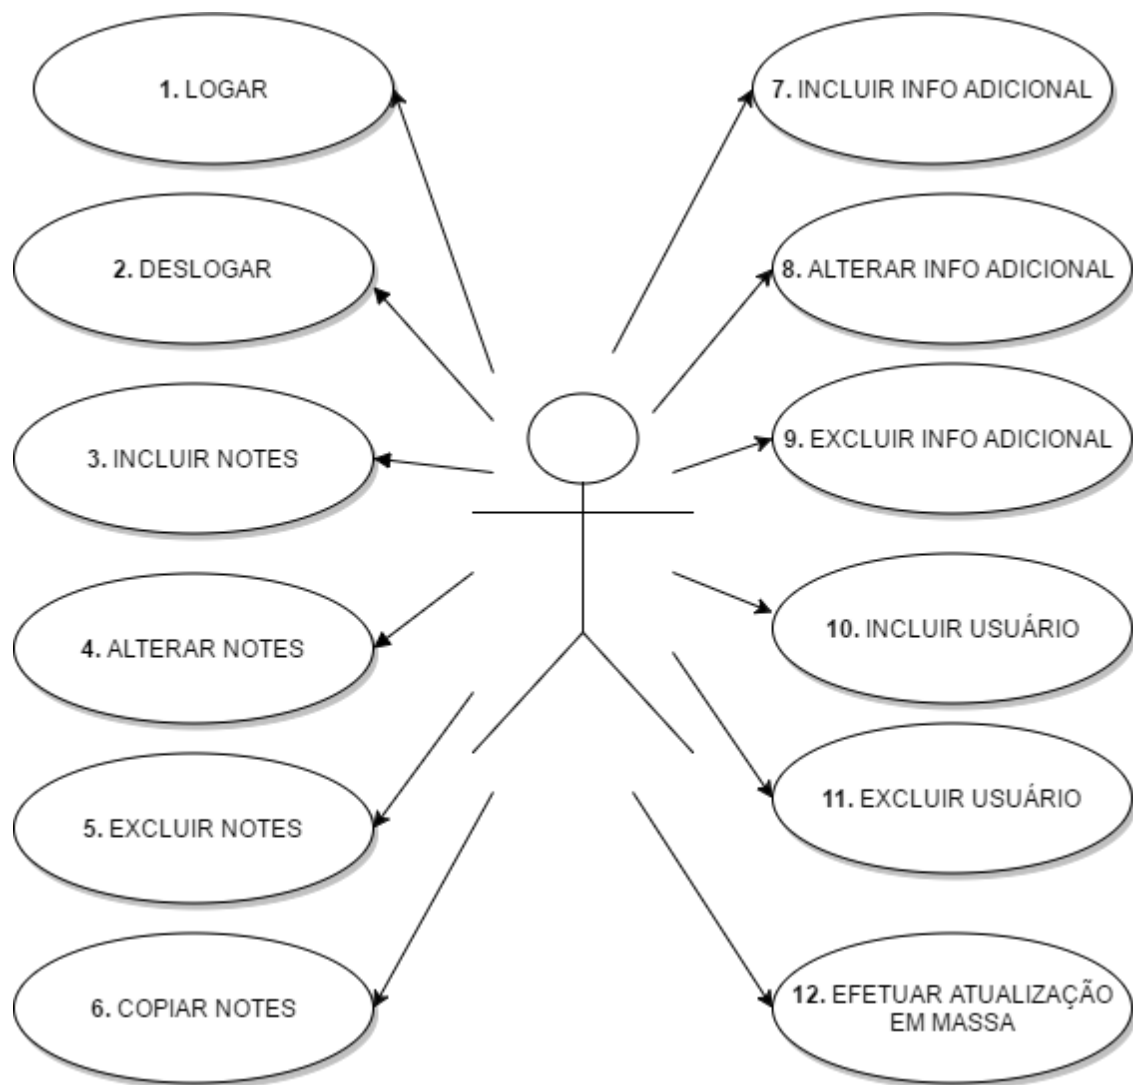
1. LOGAR

2. DESLOGAR

3. INCLUIR NOTES

4. ALTERAR NOTES

5. EXCLUIR NOTES

6. COPIAR NOTES

7. INCLUIR INFO ADICIONAL

8. ALTERAR INFO ADICIONAL

9. EXCLUIR INFO ADICIONAL

10. INCLUIR USUÁRIO

11. EXCLUIR USUÁRIO

12. EFETUAR ATUALIZAÇÃO EM MASSA